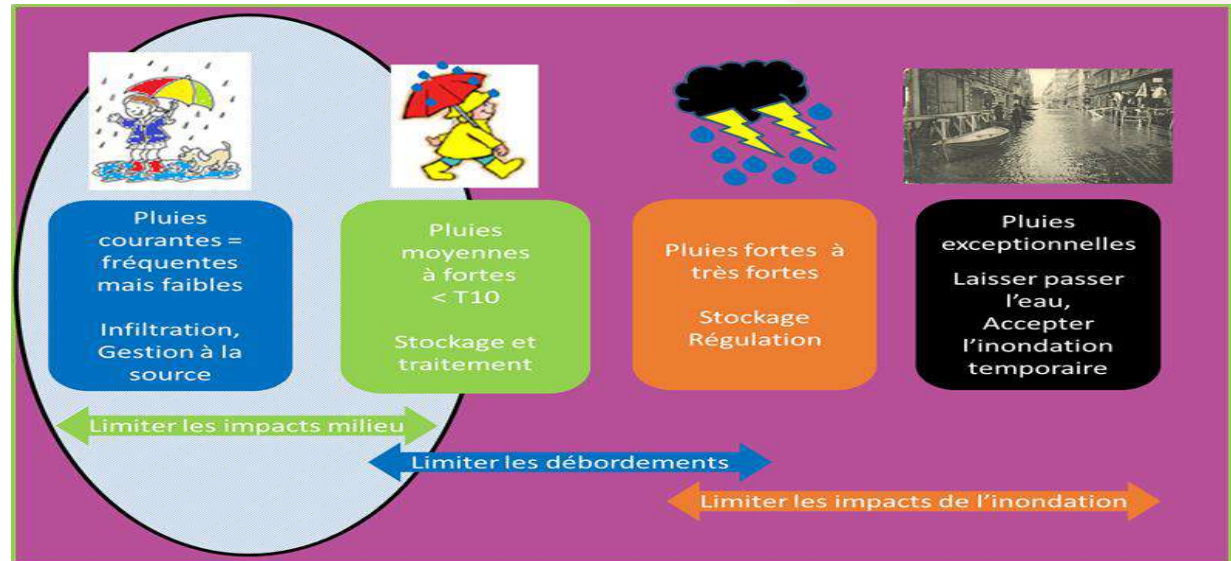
Pluies courantes = fréquentes mais faibles

Infiltration, Gestion à la source

Pluies moyennes à fortes < T10

Stockage et traitement

Pluies fortes à très fortes

Stockage Régulation

Pluies exceptionnelles

Laisser passer l'eau, Accepter l'inondation temporaire

Limiter les impacts milieu

Limiter les débordements

Limiter les impacts de l'inondation